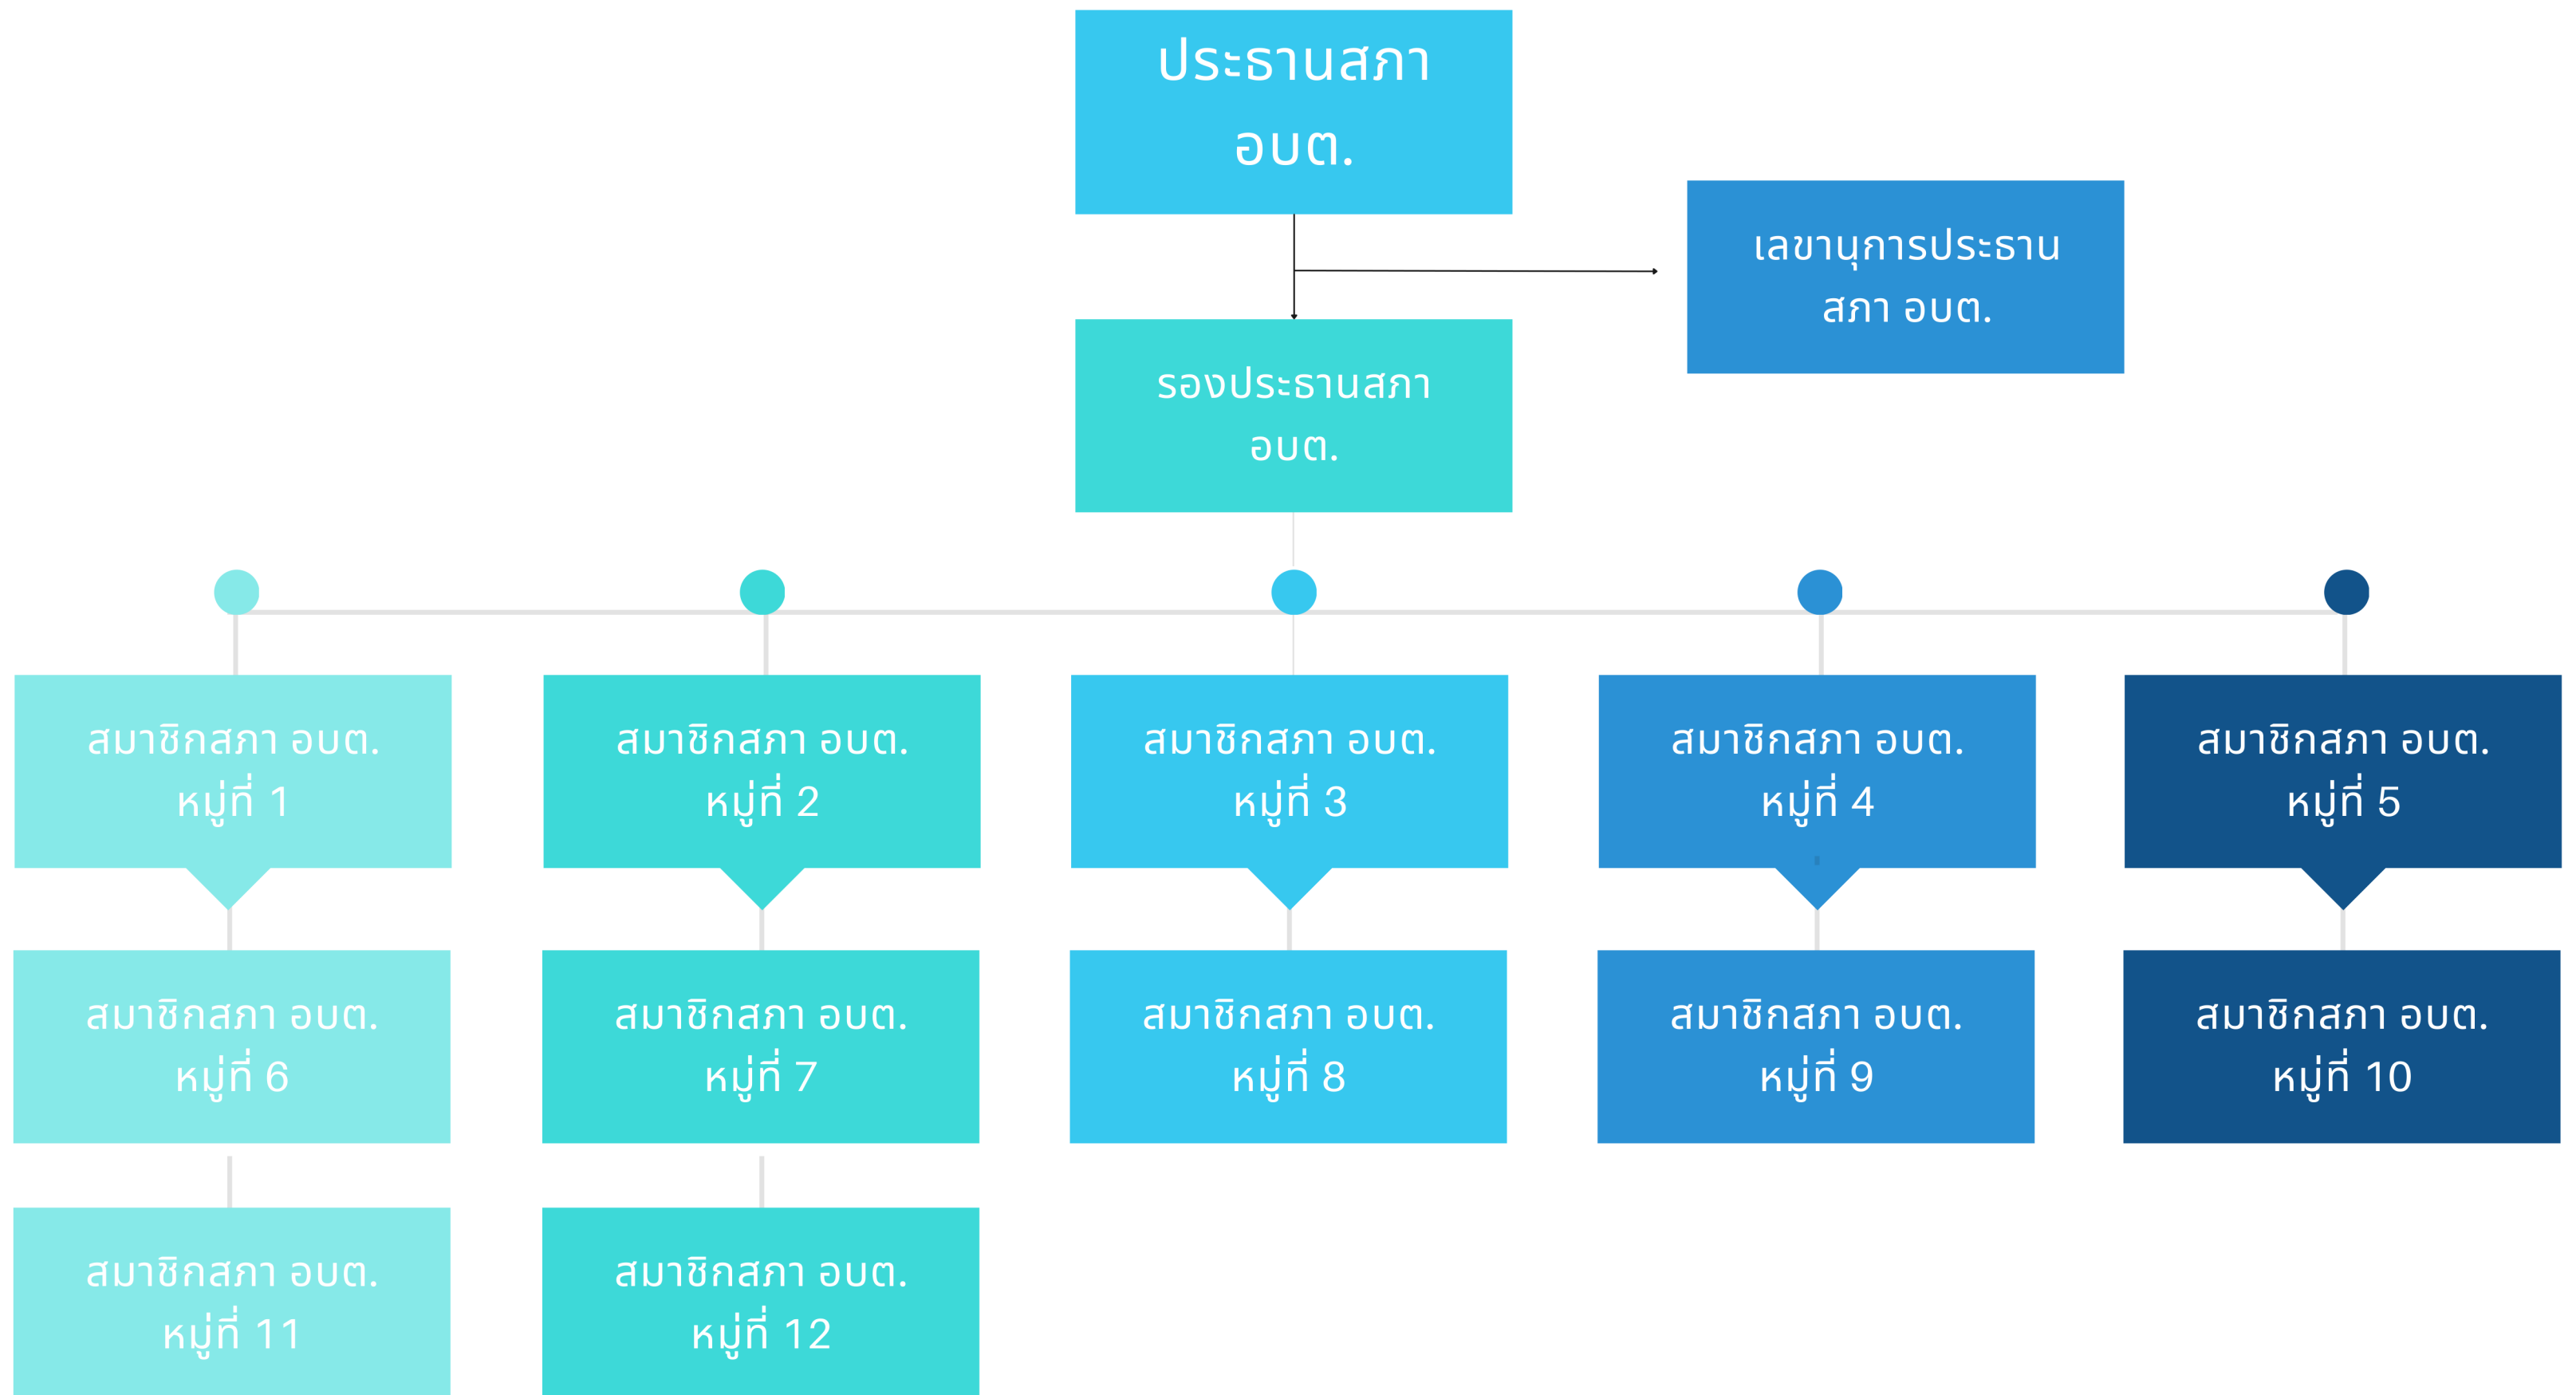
ประธานสภา อบต.

เลขานุการประธานสภา อบต.

รองประธานสภา อบต.

สมาชิกสภา อบต. หมู่ที่ 1

สมาชิกสภา อบต. หมู่ที่ 2

สมาชิกสภา อบต. หมู่ที่ 3

สมาชิกสภา อบต. หมู่ที่ 4

สมาชิกสภา อบต. หมู่ที่ 5

สมาชิกสภา อบต. หมู่ที่ 6

สมาชิกสภา อบต. หมู่ที่ 7

สมาชิกสภา อบต. หมู่ที่ 8

สมาชิกสภา อบต. หมู่ที่ 9

สมาชิกสภา อบต. หมู่ที่ 10

สมาชิกสภา อบต. หมู่ที่ 11

สมาชิกสภา อบต. หมู่ที่ 12